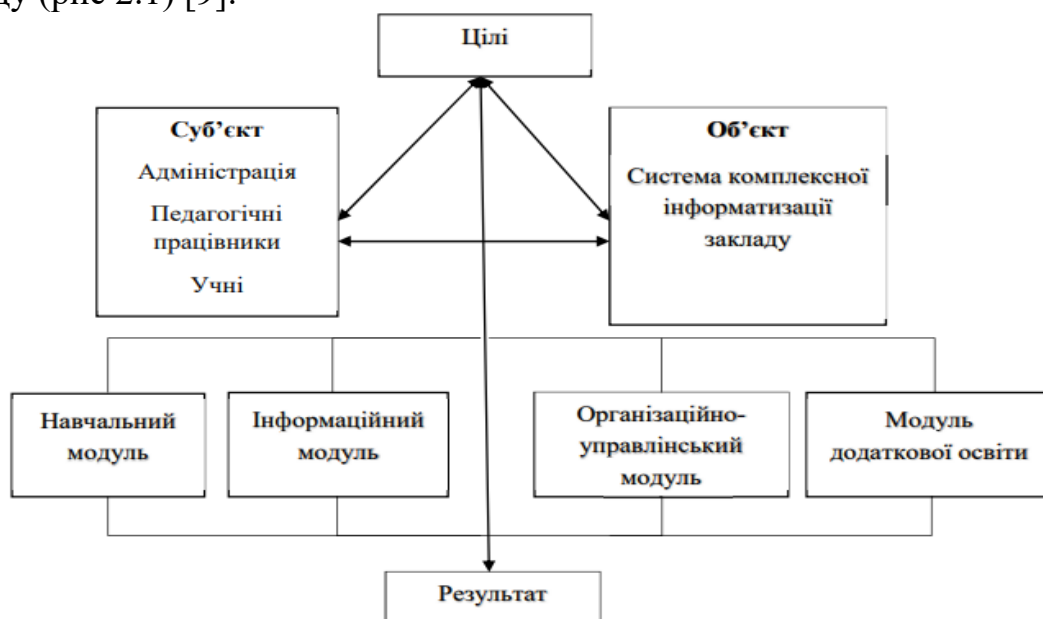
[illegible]у (рис 2.1) [9].

Цілі

Суб'єкт

Адміністрація

Педагогічні працівники

Учні

Об'єкт

Система комплексної інформатизації закладу

Навчальний модуль

Інформаційний модуль

Організаційно-управлінський модуль

Модуль додаткової освіти

Результат